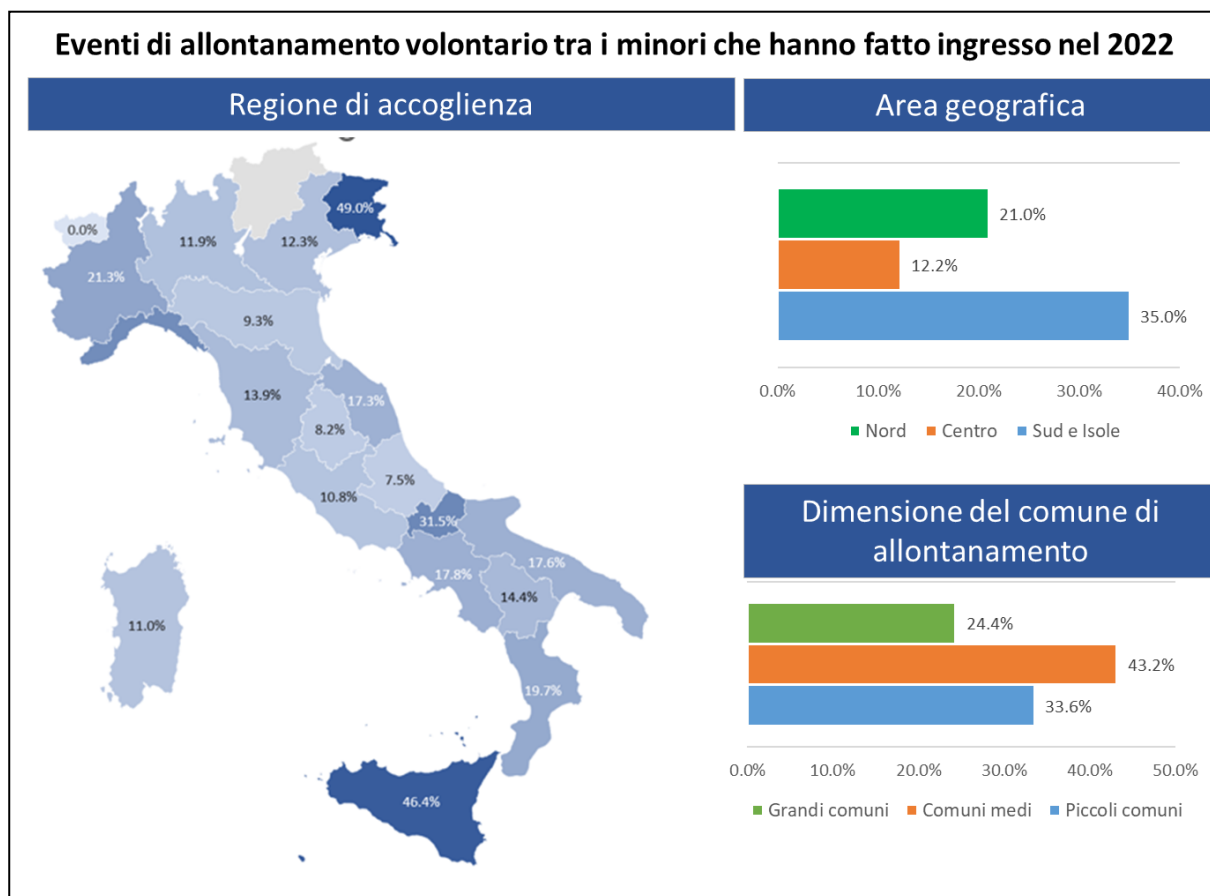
Eventi di allontanamento volontario tra i minori che hanno fatto ingresso nel 2022

Regione di accoglienza

0.0%
11.9%
12.3%
49.0%
21.3%
9.3%
13.9%
17.3%
8.2%
7.5%
10.8%
31.5%
17.6%
17.8%
14.4%
11.0%
19.7%
46.4%

Area geografica

21.0%
12.2%
35.0%

0.0% 10.0% 20.0% 30.0% 40.0%

Nord Centro Sud e Isole

Dimensione del comune di allontanamento

24.4%
43.2%
33.6%

0.0% 10.0% 20.0% 30.0% 40.0% 50.0%

Grandi comuni Comuni medi Piccoli comuni